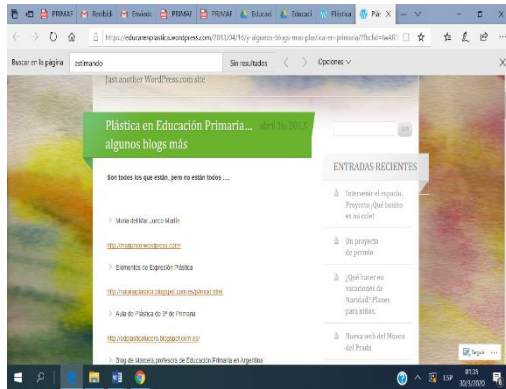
PRIMAF | Recibid | Enviado | PRIMAF | PRIMAF | Educaci | Educaci | Plástica | Pár X

https://educaenplastica.wordpress.com/2013/04/16/y-algunos-blogs-mas-plastica-en-primaria/?fbclid=IwAR

Buscar en la página | estimando | Sin resultados | Opciones

Just another WordPress.com site

Plástica en Educación Primaria... abril 16 2013 algunos blogs más

Son todos los que están, pero no están todos ....

> Mona del Mar Junco Martín

http://malamor.wordpress.com

> Elementos de Expresión Plástica

http://plasticaplastica.blogspot.com.es/

> Aula de Plástica de 1º de Primaria

http://edplasticalucero.blogspot.com.es/

> Blog de Marcela, profesora de Educación Primaria en Argentina

ENTRADAS RECIENTES

Intervenir el espacio. Proyecto ¡Qué bonito es mi cole!

Un proyecto de premio

¿Qué hacer en vacaciones de Navidad? Planes para niños.

Nueva web del Museo del Prado

Seguir ...

ESP 01:35 30/1/2020